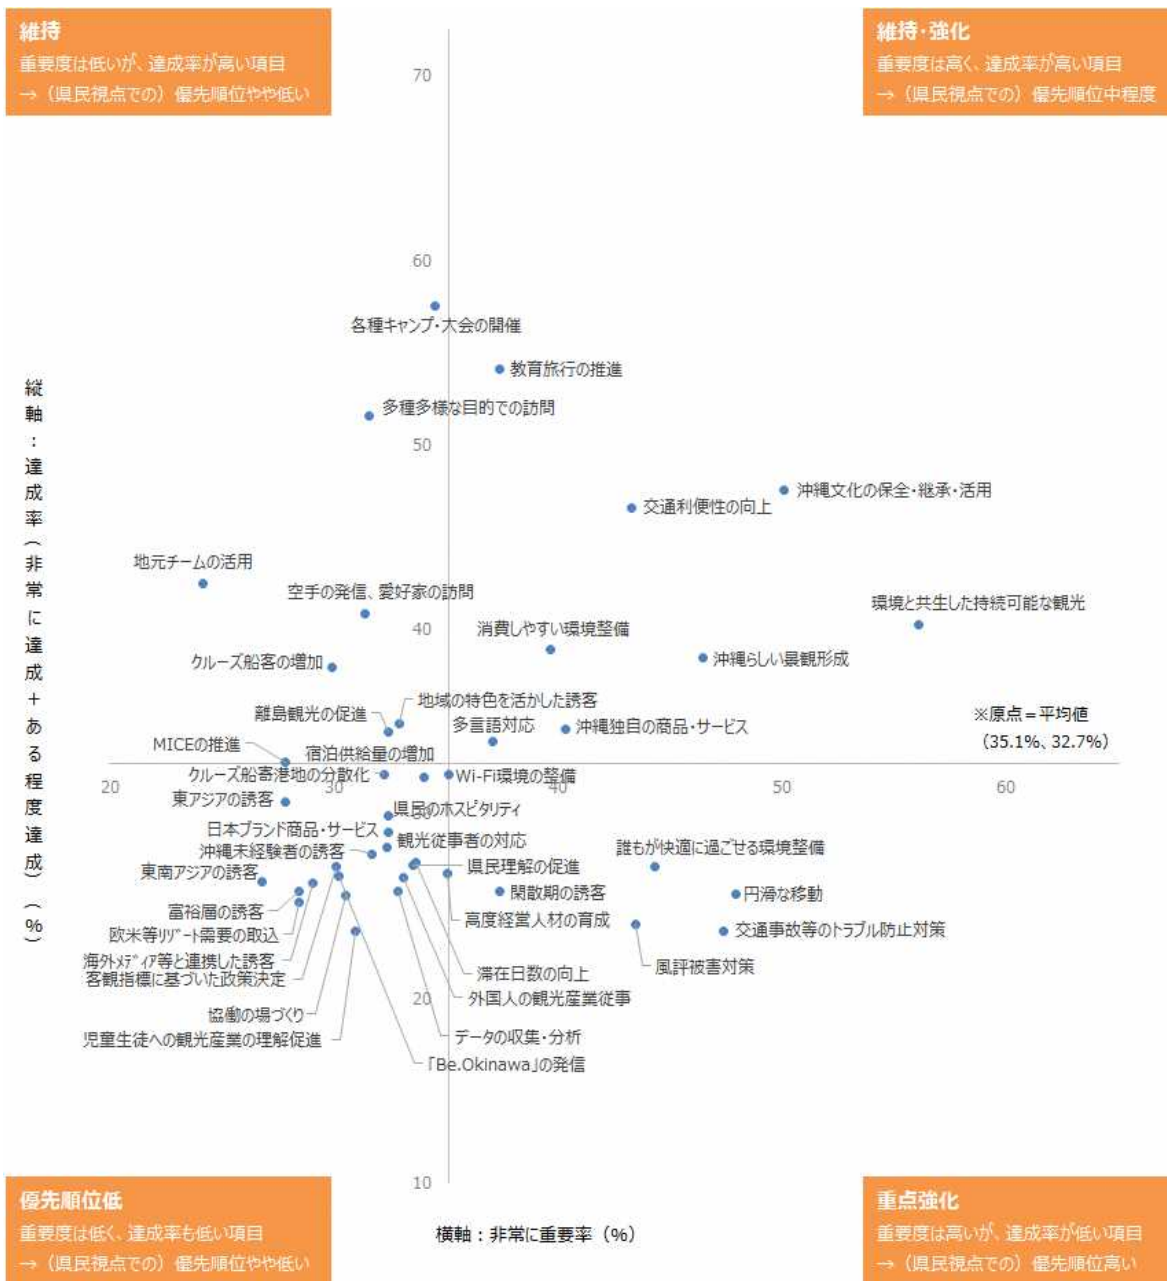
維持
重要度は低いが、達成率が高い項目
→（県民視点での）優先順位やや低い

維持･強化
重要度は高く、達成率が高い項目
→（県民視点での）優先順位中程度

70

60

50

40

20

10

縦軸：達成率（非常に達成＋ある程度達成）（%）

各種キャンプ･大会の開催
教育旅行の推進
多種多様な目的での訪問
沖縄文化の保全･継承･活用
交通利便性の向上
地元チームの活用
空手の発信、愛好家の訪問
環境と共生した持続可能な観光
消費しやすい環境整備
クルーズ船客の増加
沖縄らしい景観形成
地域の特色を活かした誘客
離島観光の促進
多言語対応
沖縄独自の商品･サービス
※原点＝平均値
（35.1%、32.7%）
MICEの推進
宿泊供給量の増加
クルーズ船寄港地の分散化
Wi-Fi環境の整備
20
30
40
50
60
東アジアの誘客
県民のホスピタリティ
日本ブランド商品･サービス
観光従事者の対応
沖縄未経験者の誘客
誰もが快適に過ごせる環境整備
県民理解の促進
東南アジアの誘客
閑散期の誘客
円滑な移動
富裕層の誘客
高度経営人材の育成
交通事故等のトラブル防止対策
欧米等ﾘｿﾞｰﾄ需要の取込
海外ﾒﾃﾞｨｱ等と連携した誘客
風評被害対策
客観指標に基づいた政策決定
滞在日数の向上
外国人の観光産業従事
協働の場づくり
データの収集･分析
児童生徒への観光産業の理解促進
「Be.Okinawa」の発信

優先順位低
重要度は低く、達成率も低い項目
→（県民視点での）優先順位やや低い

横軸：非常に重要率（%）

重点強化
重要度は高いが、達成率が低い項目
→（県民視点での）優先順位高い